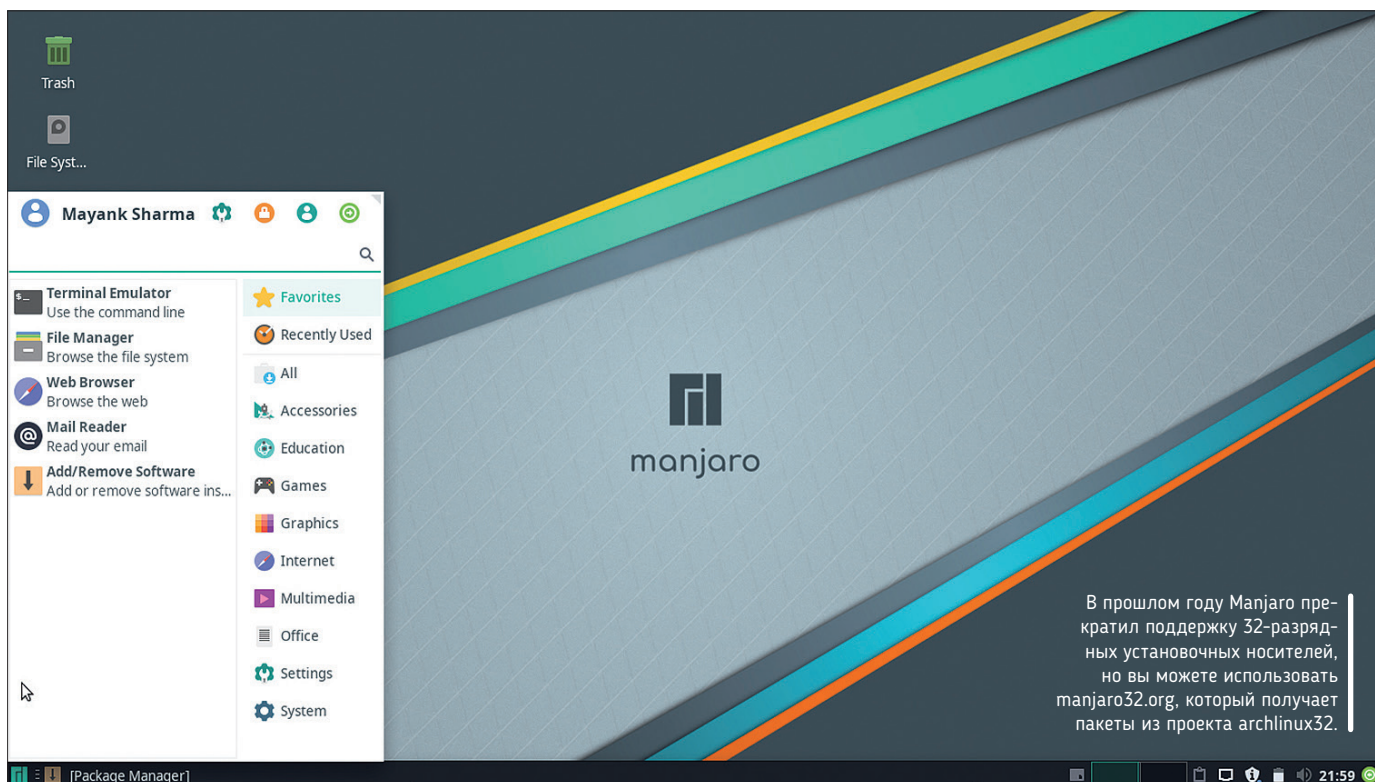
Trash

File Syst...

Mayank Sharma

Terminal Emulator
Use the command line

File Manager
Browse the file system

Web Browser
Browse the web

Mail Reader
Read your email

Add/Remove Software
Add or remove software ins...

Favorites
Recently Used
All
Accessories
Education
Games
Graphics
Internet
Multimedia
Office
Settings
System

manjaro

В прошлом году Manjaro прекратил поддержку 32-разрядных установочных носителей, но вы можете использовать manjaro32.org, который получает пакеты из проекта archlinux32.

[Package Manager]

21:59